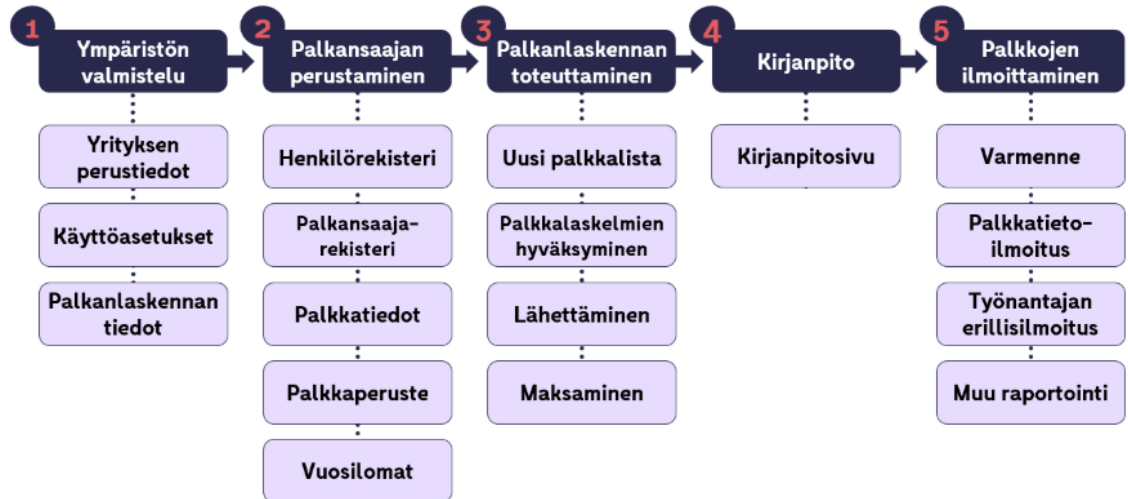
1 Ympäristön valmistelu

Yrityksen perustiedot

Käyttöasetukset

Palkanlaskennan tiedot

2 Palkansaajan perustaminen

Henkilörekisteri

Palkansaajarekisteri

Palkkatiedot

Palkkaperuste

Vuosilomat

3 Palkanlaskennan toteuttaminen

Uusi palkkalista

Palkkalaskelmien hyväksyminen

Lähettäminen

Maksaminen

4 Kirjanpito

Kirjanpitosivu

5 Palkkojen ilmoittaminen

Varmenne

Palkkatieto-ilmoitus

Työnantajan erillisilmoitus

Muu raportointi